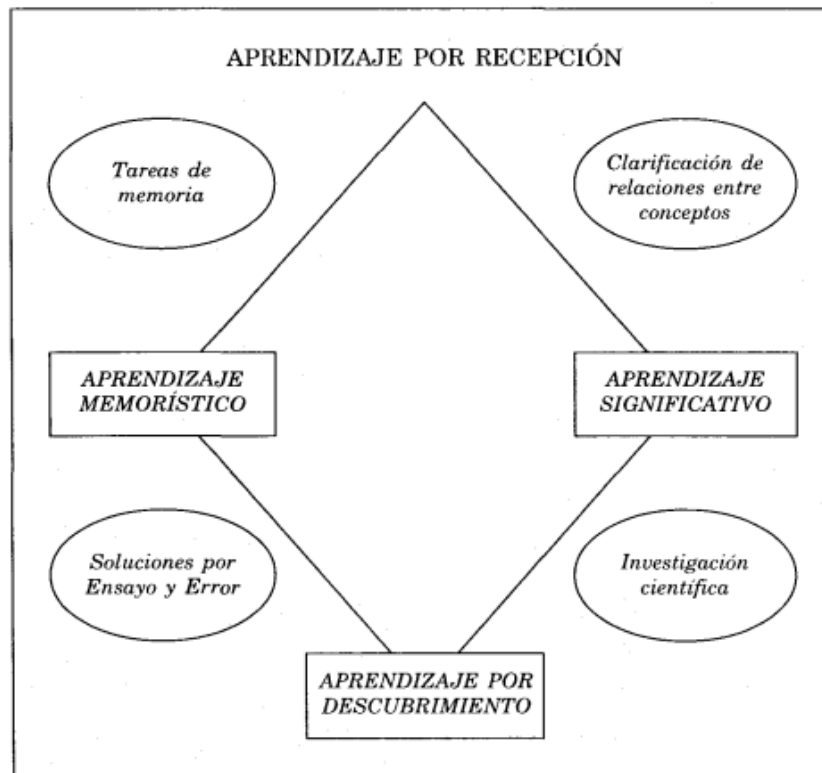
APRENDIZAJE POR RECEPCIÓN

Tareas de memoria

Clarificación de relaciones entre conceptos

APRENDIZAJE MEMORÍSTICO

APRENDIZAJE SIGNIFICATIVO

Soluciones por Ensayo y Error

Investigación científica

APRENDIZAJE POR DESCUBRIMIENTO